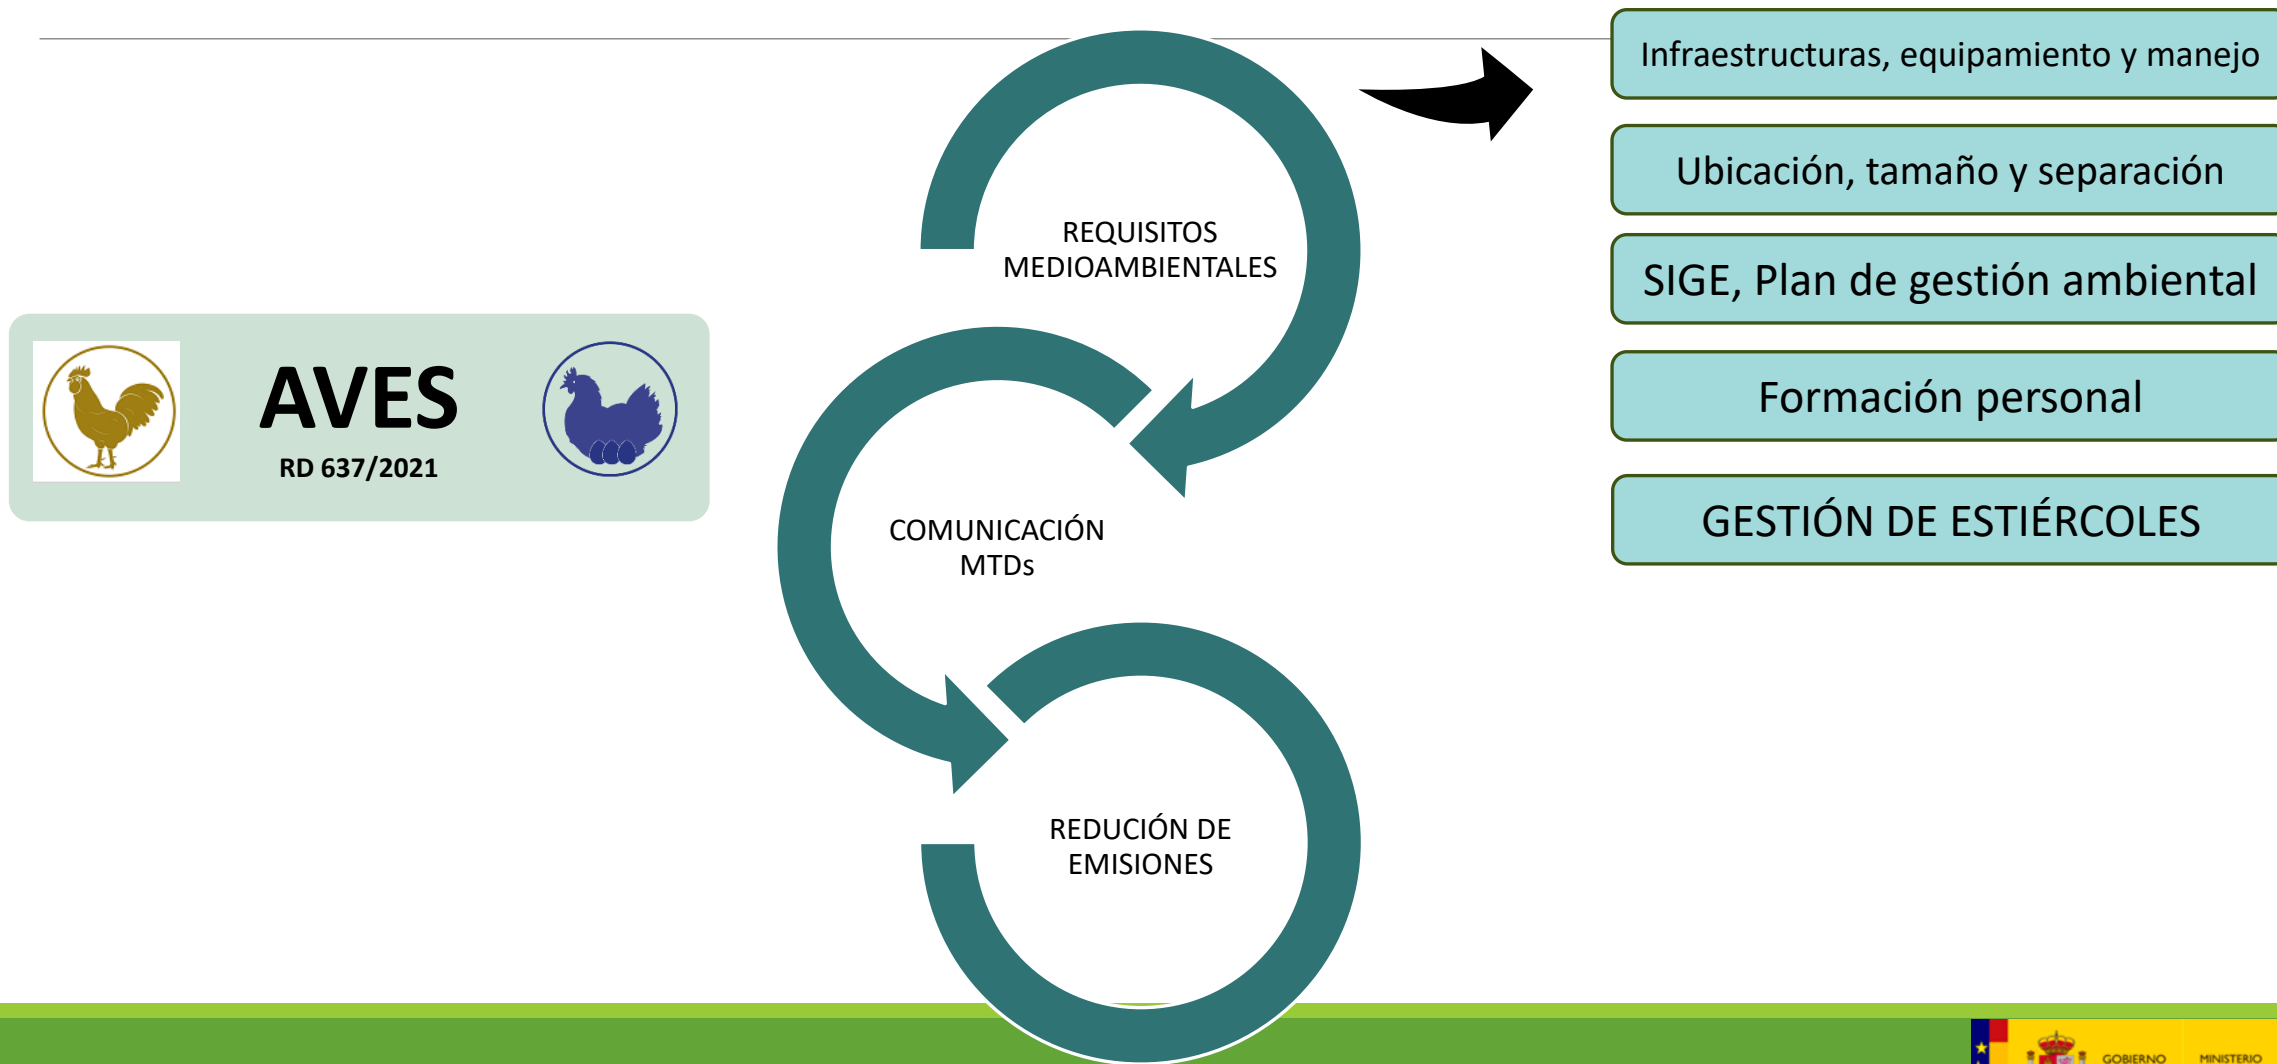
AVES
RD 637/2021

REQUISITOS MEDIOAMBIENTALES

COMUNICACIÓN MTDs

REDUCIÓN DE EMISIONES

Infraestructuras, equipamiento y manejo

Ubicación, tamaño y separación

SIGE, Plan de gestión ambiental

Formación personal

GESTIÓN DE ESTIÉRCOLES

GOBIERNO MINISTERIO